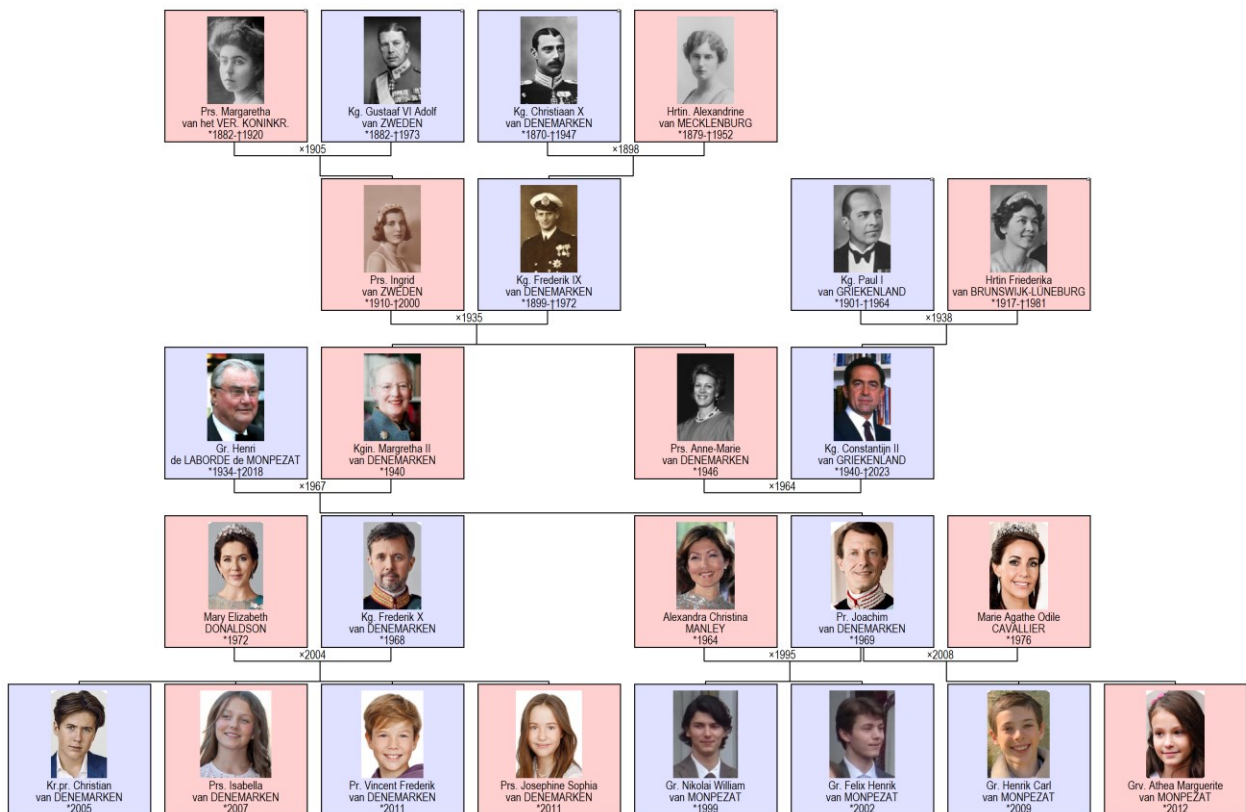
Prs. Margaretha
van het VER. KONINKR.
*1882-†1920

Kg. Gustaaf VI Adolf
van ZWEDEN
*1882-†1973

×1905

Kg. Christiaan X
van DENEMARKEN
*1870-†1947

Hrtin. Alexandrine
van MECKLENBURG
*1879-†1952

×1898

Prs. Ingrid
van ZWEDEN
*1910-†2000

Kg. Frederik IX
van DENEMARKEN
*1899-†1972

×1935

Kg. Paul I
van GRIEKENLAND
*1901-†1964

Hrtin Friederika
van BRUNSWIJK-LUNEBURG
*1917-†1981

×1938

Gr. Henri
de LABORDE de MONPEZAT
*1934-†2018

Kgin. Margretha II
van DENEMARKEN
*1940

×1967

Prs. Anne-Marie
van DENEMARKEN
*1946

Kg. Constantijn II
van GRIEKENLAND
*1940-†2023

×1964

Mary Elizabeth
DONALDSON
*1972

Kg. Frederik X
van DENEMARKEN
*1968

×2004

Alexandra Christina
MANLEY
*1964

Pr. Joachim
van DENEMARKEN
*1969

×1995

Marie Agathe Odile
CAVALLIER
*1976

×2008

Kr.pr. Christian
van DENEMARKEN
*2005

Prs. Isabella
van DENEMARKEN
*2007

Pr. Vincent Frederik
van DENEMARKEN
*2011

Prs. Josephine Sophia
van DENEMARKEN
*2011

Gr. Nikolai William
van MONPEZAT
*1999

Gr. Felix Henrik
van MONPEZAT
*2002

Gr. Henrik Carl
van MONPEZAT
*2009

Grv. Athea Marguerite
van MONPEZAT
*2012